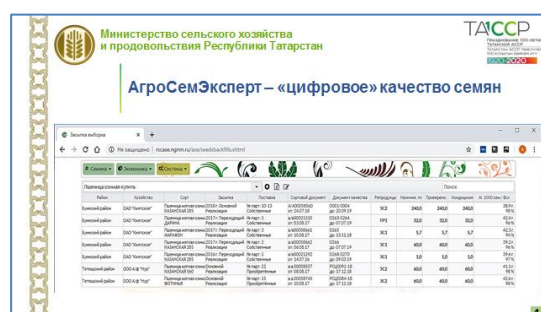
Министерство сельского хозяйства и продовольствия Республики Татарстан

ТАССР

АгроСемЭксперт – «цифровое» качество семян

Засыпки выборки

Не защищено | rscase.ngrm.ru/seeds/backfills.shtml

Семена | Экономика | Система

Пшеница озимая мягкая

Поиск

| Район | Хозяйство | Сорт | Засыпка | Поставка | Сортовой документ | Документ качества | Репродукция | Наличие, тн | Проверено | Кондиция | Н. 1000 сем / Всх |
|---|---|---|---|---|---|---|---|---|---|---|---|
| Буинский район | ОАО "Кияпское" | Пшеница мягкая озимая КАЗАНСКАЯ 285 | 2018 г. Основной Реализация | № парт. 10-13 Собственные | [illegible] | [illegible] | ЭС2 | 240,0 | 240,0 | 240,0 | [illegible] |
| Буинский район | ОАО "Кияпское" | Пшеница мягкая озимая ДАРИНА | 2017 г. Переходящий Реализация | № парт. 1 Собственные | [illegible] | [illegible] | ПР1 | 32,0 | 32,0 | 32,0 | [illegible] |
| Буинский район | ОАО "Кияпское" | Пшеница мягкая озимая ФАРАОН | 2017 г. Переходящий Реализация | № парт. 2 Собственные | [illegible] | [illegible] | ЭС1 | 5,7 | 5,7 | 5,7 | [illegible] |
| Буинский район | ОАО "Кияпское" | Пшеница мягкая озимая КАЗАНСКАЯ 285 | 2017 г. Переходящий Реализация | № парт. 2 Собственные | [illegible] | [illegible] | ЭС1 | 40,0 | 40,0 | 40,0 | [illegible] |
| Буинский район | ОАО "Кияпское" | Пшеница мягкая озимая КАЗАНСКАЯ 560 | 2017 г. Переходящий Реализация | № парт. 3 Собственные | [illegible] | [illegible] | ЭС1 | 5,0 | 5,0 | 5,0 | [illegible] |
| Тетюшский район | ООО А/Ф "Нур" | Пшеница мягкая озимая КАЗАНСКАЯ 560 | Основной Реализация | № парт. 22 Приобретенные | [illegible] | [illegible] | ЭС2 | 40,0 | 40,0 | 40,0 | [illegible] |
| Тетюшский район | ООО А/Ф "Нур" | Пшеница мягкая озимая ЖЕМЧУГ | Основной Реализация | № парт. 23 Приобретенные | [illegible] | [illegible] | ЭС2 | 60,0 | 60,0 | 60,0 | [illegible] |